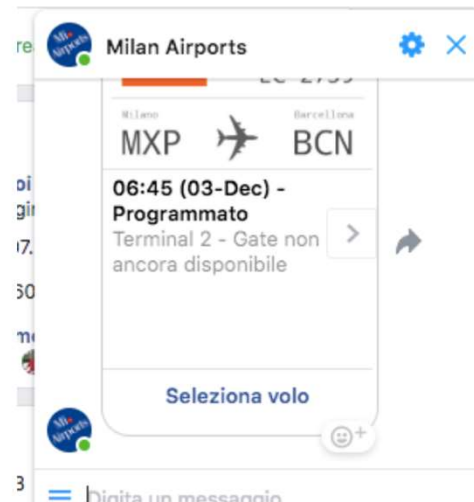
re

Mi Airports

Milan Airports

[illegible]

Milano

Barcellona

MXP

BCN

06:45 (03-Dec) - Programmato

Terminal 2 - Gate non ancora disponibile

oi

gi

)7.

50

m

Seleziona volo

Mi Airports

3

Digita un messaggio